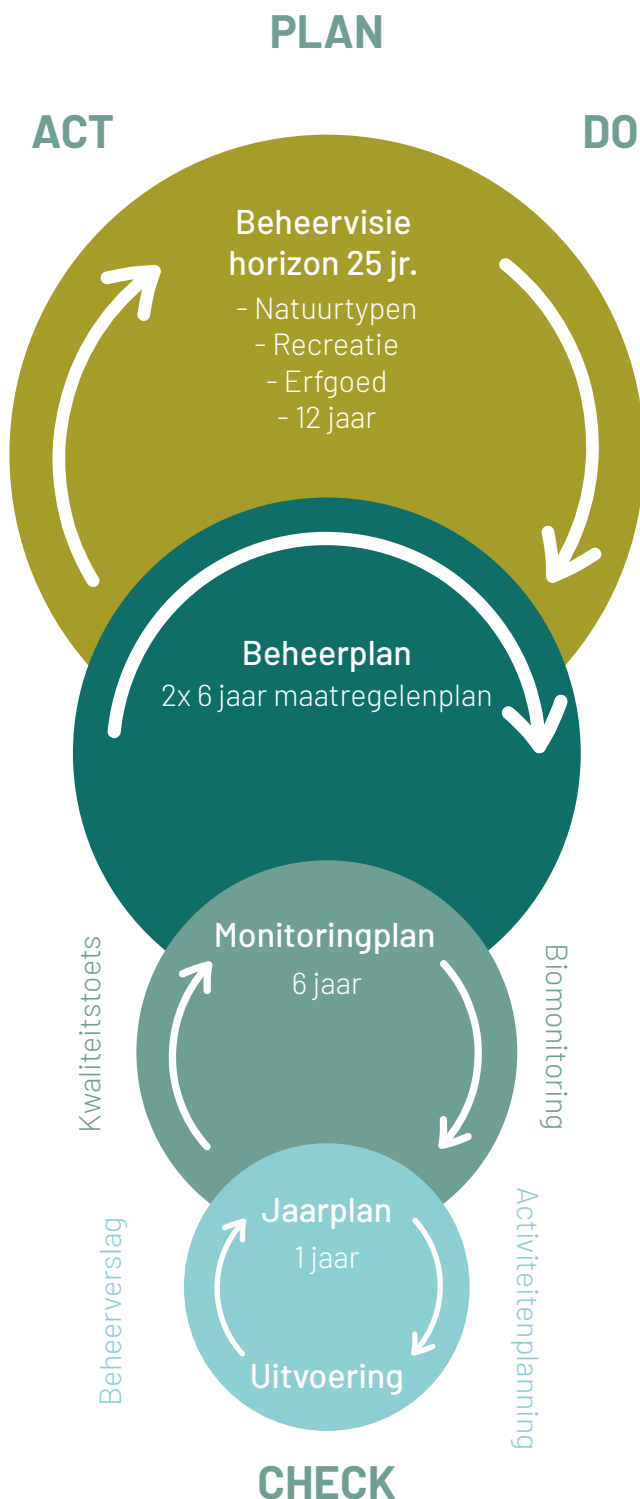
PLAN

ACT

DO

Beheervisie horizon 25 jr.

- Natuurtypen
- Recreatie
- Erfgoed
- 12 jaar

Beheerplan

2x 6 jaar maatregelenplan

Kwaliteitstoets

Monitoringplan

6 jaar

Biomonitoring

Beheerverslag

Jaarplan

1 jaar

Uitvoering

Activiteitenplanning

CHECK